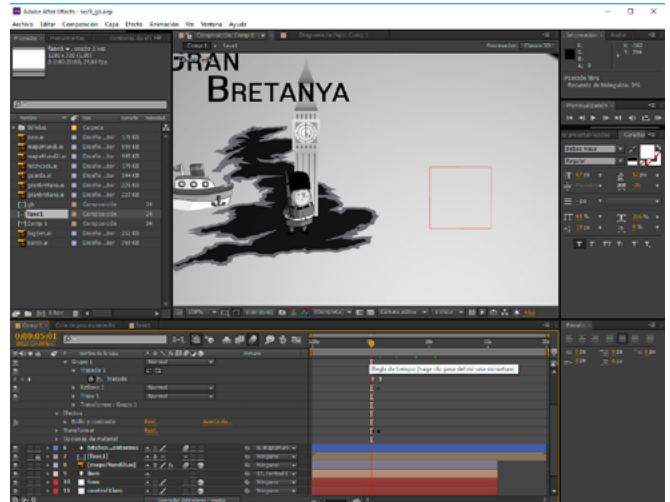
Adobe After Effects - sesf5_gb.aep

Archivo Editar Composición Capa Efecto Animación Ver Ventana Ayuda

Proyecto

fase1

GRAN

BRETANYA

Regla de tiempo (haga clic para definir una encuestra)

0:00:05:03

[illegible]